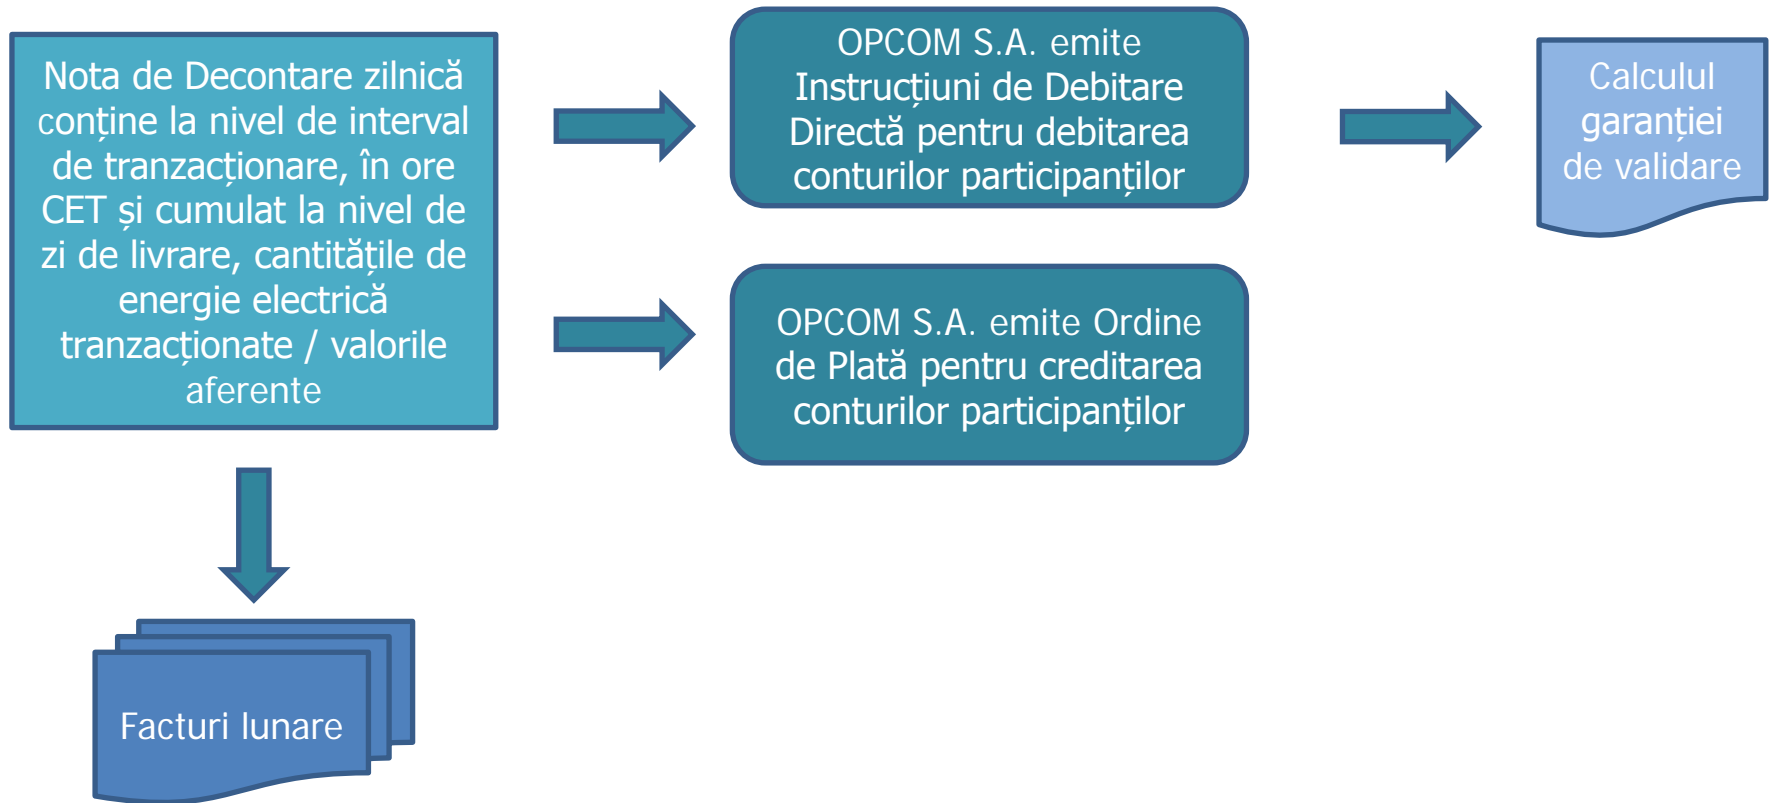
Nota de Decontare zilnică conține la nivel de interval de tranzacționare, în ore CET și cumulat la nivel de zi de livrare, cantitățile de energie electrică tranzacționate / valorile aferente

OPCOM S.A. emite Instrucțiuni de Debitare Directă pentru debitarea conturilor participanților

Calculul garanției de validare

OPCOM S.A. emite Ordine de Plată pentru creditarea conturilor participanților

Facturi lunare